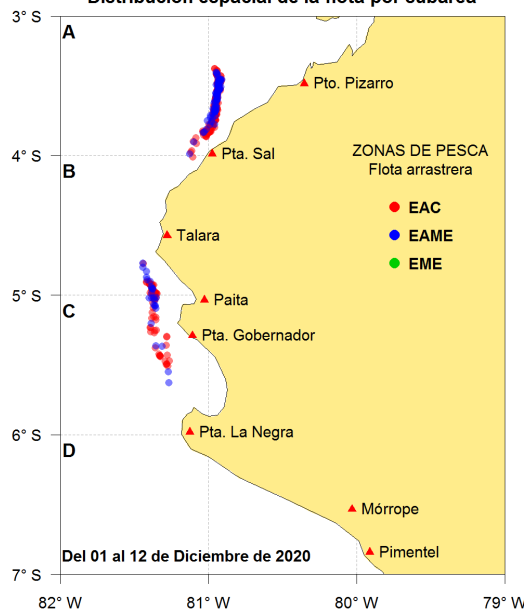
Distribución espacial de la flota por subárea

3° S
4° S
5° S
6° S
7° S

A
B
C
D

Pto. Pizarro
Pta. Sal
Talara
Paita
Pta. Gobernador
Pta. La Negra
Mórrope
Pimentel

ZONAS DE PESCA
Flota arrastrera
EAC
EAME
EME

Del 01 al 12 de Diciembre de 2020

82° W
81° W
80° W
79° W